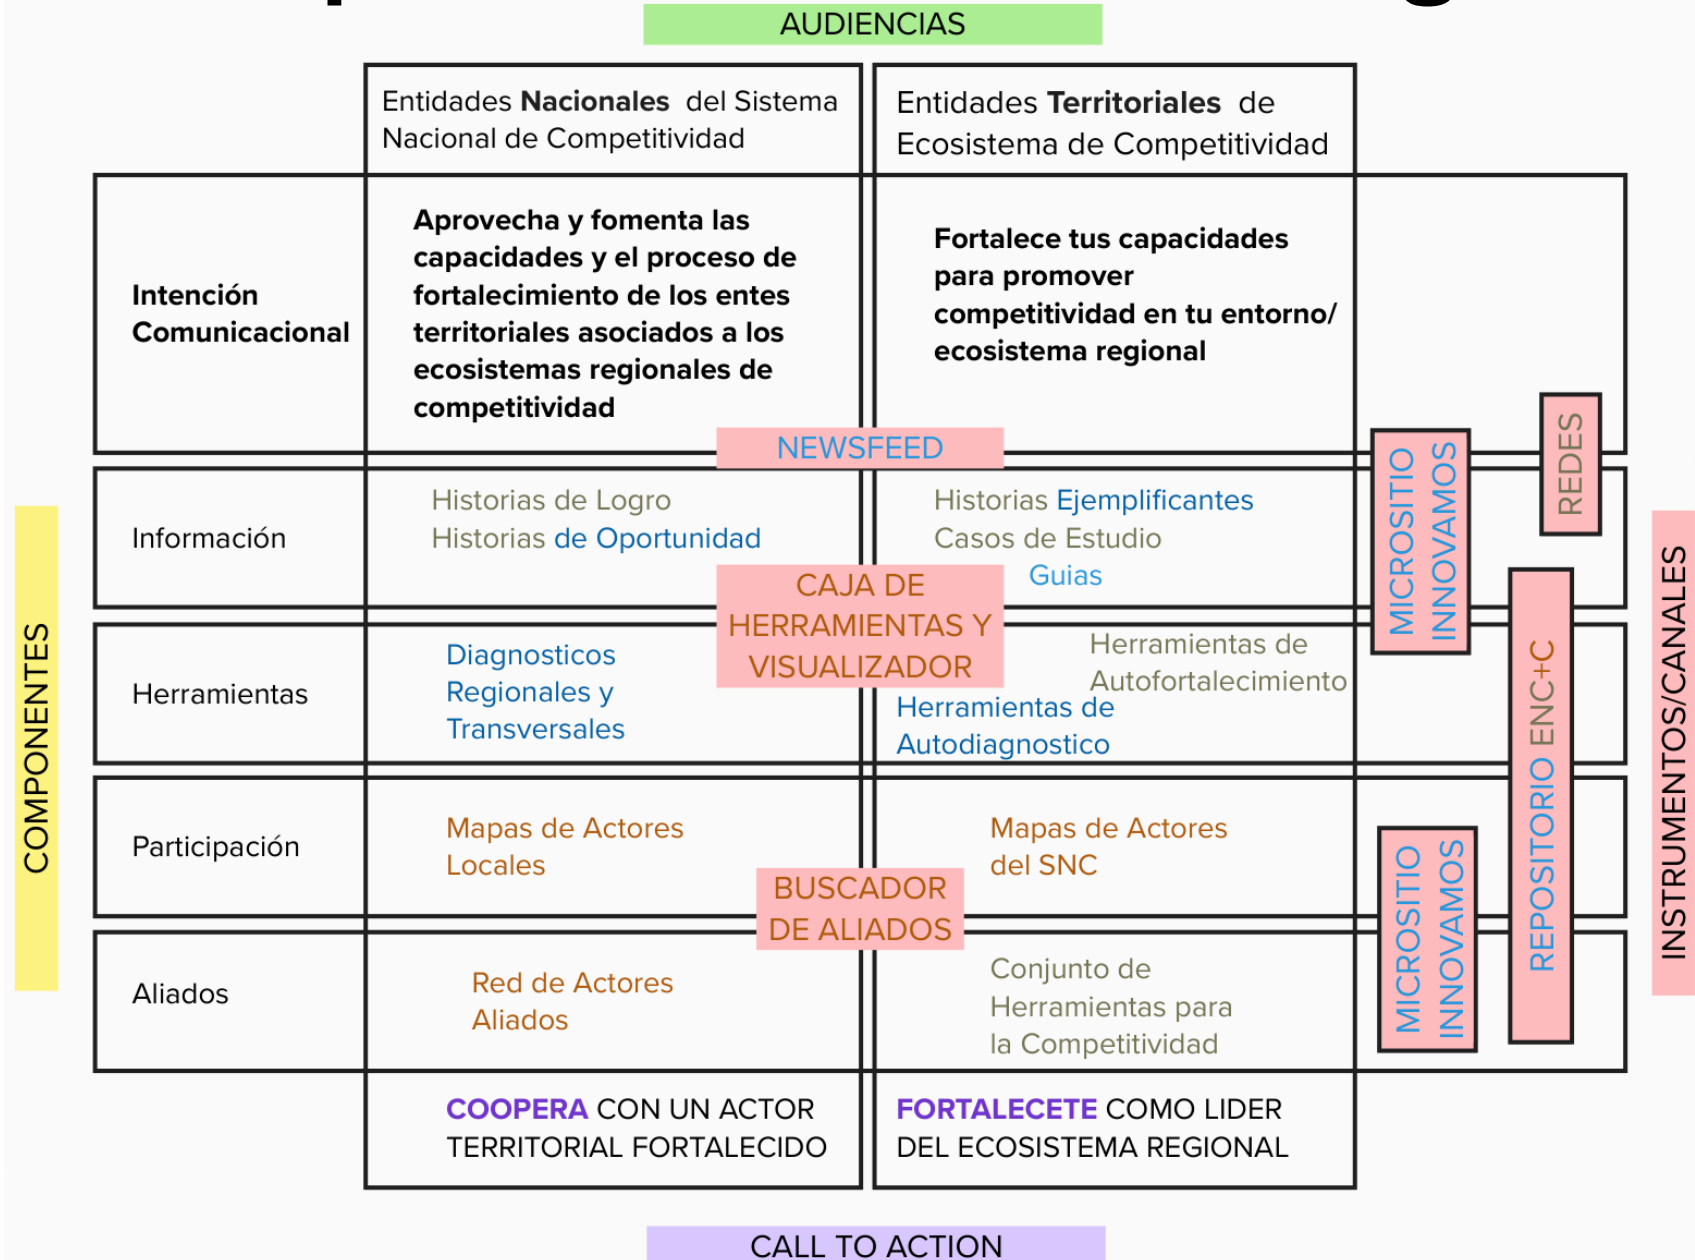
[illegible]

AUDIENCIAS

| | Entidades **Nacionales** del Sistema Nacional de Competitividad | Entidades **Territoriales** de Ecosistema de Competitividad |
|---|---|---|
| **Intención Comunicacional** | **Aprovecha y fomenta las capacidades y el proceso de fortalecimiento de los entes territoriales asociados a los ecosistemas regionales de competitividad** | **Fortalece tus capacidades para promover competitividad en tu entorno/ ecosistema regional** |
| Información | Historias de Logro<br>Historias de Oportunidad | Historias Ejemplificantes<br>Casos de Estudio<br>Guias |
| Herramientas | Diagnosticos Regionales y Transversales | Herramientas de Autofortalecimiento<br>Herramientas de Autodiagnostico |
| Participación | Mapas de Actores Locales | Mapas de Actores del SNC |
| Aliados | Red de Actores Aliados | Conjunto de Herramientas para la Competitividad |
| | COOPERA CON UN ACTOR TERRITORIAL FORTALECIDO | FORTALECETE COMO LIDER DEL ECOSISTEMA REGIONAL |

NEWSFEED

CAJA DE HERRAMIENTAS Y VISUALIZADOR

BUSCADOR DE ALIADOS

MICROSITIO INNOVAMOS

REDES

REPOSITORIO ENC+C

MICROSITIO INNOVAMOS

COMPONENTES

INSTRUMENTOS/CANALES

CALL TO ACTION